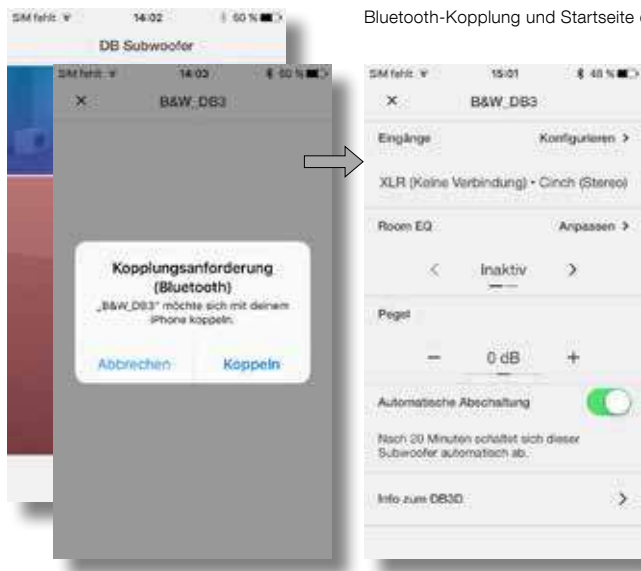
Bluetooth-Kopplung und Startseite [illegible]

SIM fehlt 14:02 60 %
DB Subwoofer

SIM fehlt 14:03 60 %
× B&W_DB3

Kopplungsanforderung (Bluetooth)
„B&W_DB3" möchte sich mit deinem iPhone koppeln.
Abbrechen Koppeln

SIM fehlt 15:01 40 %
× B&W_DB3
Eingänge Konfigurieren >
XLR (Keine Verbindung) • Cinch (Stereo)
Room EQ Anpassen >
< Inaktiv >
Pegel
− 0 dB +
Automatische Abschaltung
Nach 20 Minuten schaltet sich dieser Subwoofer automatisch ab.
Info zum DB3D >